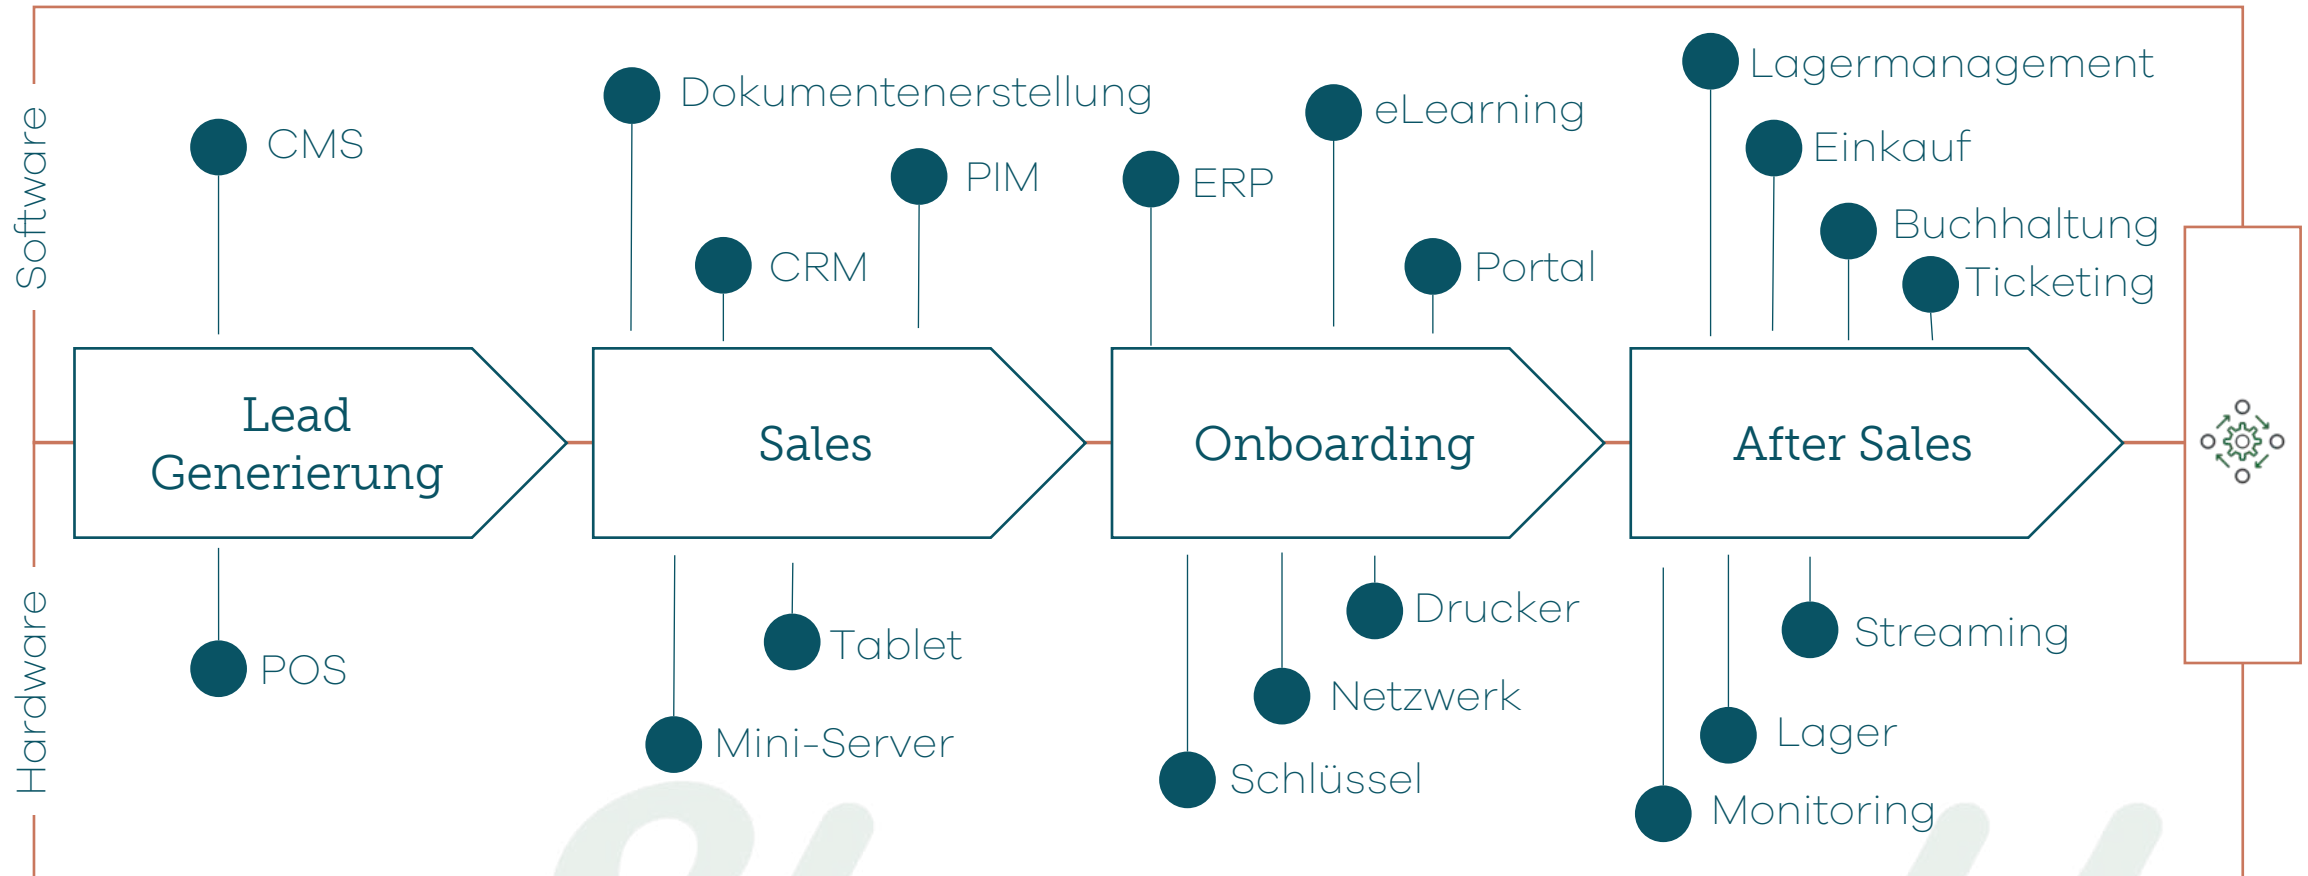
Software

CMS

Dokumentenerstellung

PIM

CRM

ERP

eLearning

Portal

Lagermanagement

Einkauf

Buchhaltung

Ticketing

Lead Generierung

Sales

Onboarding

After Sales

Hardware

POS

Tablet

Mini-Server

Drucker

Netzwerk

Schlüssel

Streaming

Lager

Monitoring